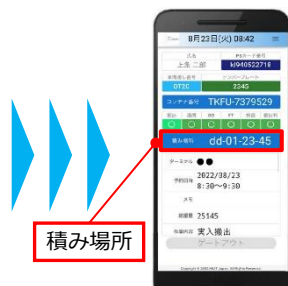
8月23日(火) 08:42
氏名
上条 二郎
PSカード番号
M940522718
車両番号
DT2C
シャシーナンバー
2245
コンテナ番号 TKFU-7379529
積み場所 dd-01-23-45
ターミナル ●●
予約日時 2022/08/23 8:30〜9:30
メモ
総重量 25145
作業内容 実入搬出
ゲートアウト
積み場所